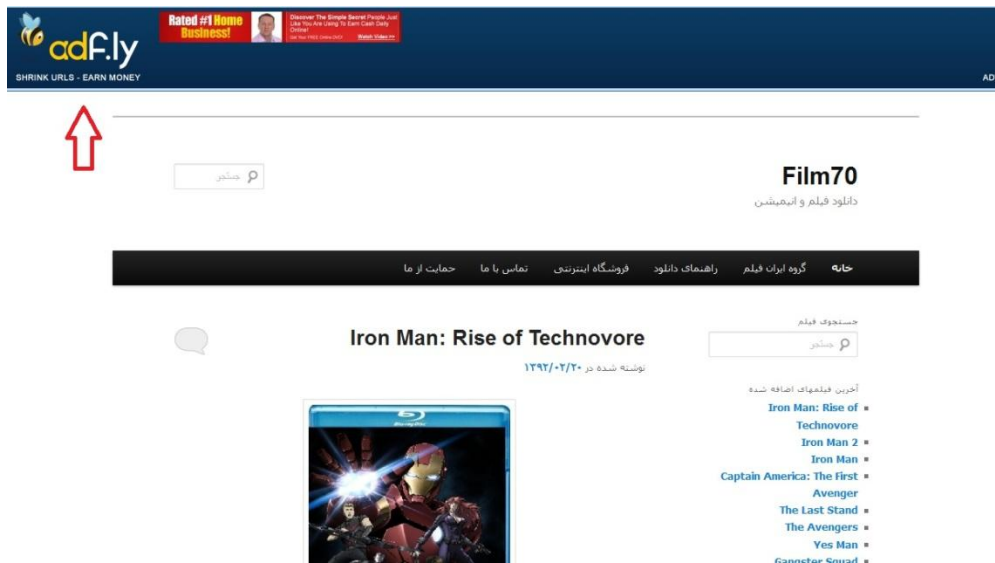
adf.ly
SHRINK URLS - EARN MONEY

Rated #1 Home Business!
Discover The Simple Secret People Just Like You Are Using To Earn Cash Daily Online!
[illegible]
Watch Video >>

AD

جستجو

Film70
دانلود فیلم و انیمیشن

خانه
گروه ایران فیلم
راهنمای دانلود
فروشگاه اینترنتی
تماس با ما
حمایت از ما

Iron Man: Rise of Technovore
نوشته شده در ۱۳۹۲/۰۲/۲۰

Blu-ray Disc

جستجوی فیلم
جستجو

آخرین فیلمهای اضافه شده
Iron Man: Rise of Technovore
Iron Man 2
Iron Man
Captain America: The First Avenger
The Last Stand
The Avengers
Yes Man
Gangster Squad